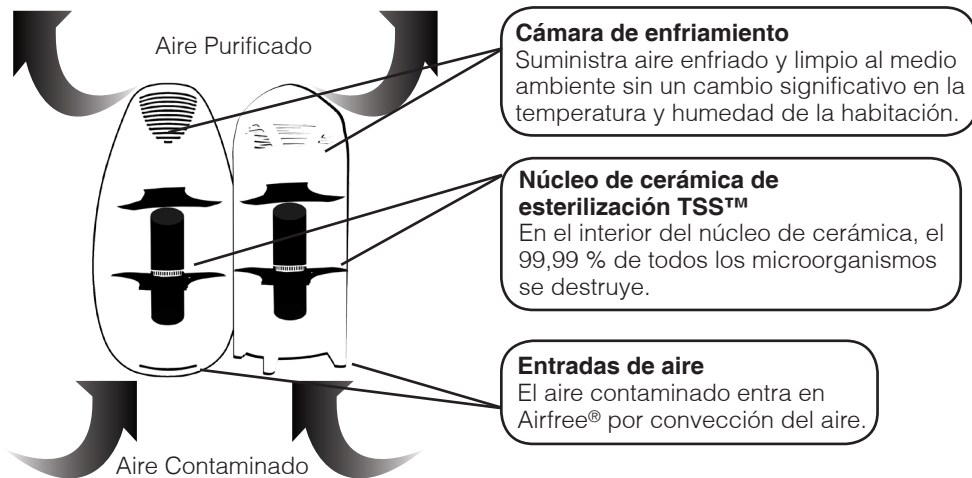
Aire Purificado

Cámara de enfriamiento
Suministra aire enfriado y limpio al medio ambiente sin un cambio significativo en la temperatura y humedad de la habitación.

Núcleo de cerámica de esterilización TSS™
En el interior del núcleo de cerámica, el 99,99 % de todos los microorganismos se destruye.

Entradas de aire
El aire contaminado entra en Airfree® por convección del aire.

Aire Contaminado